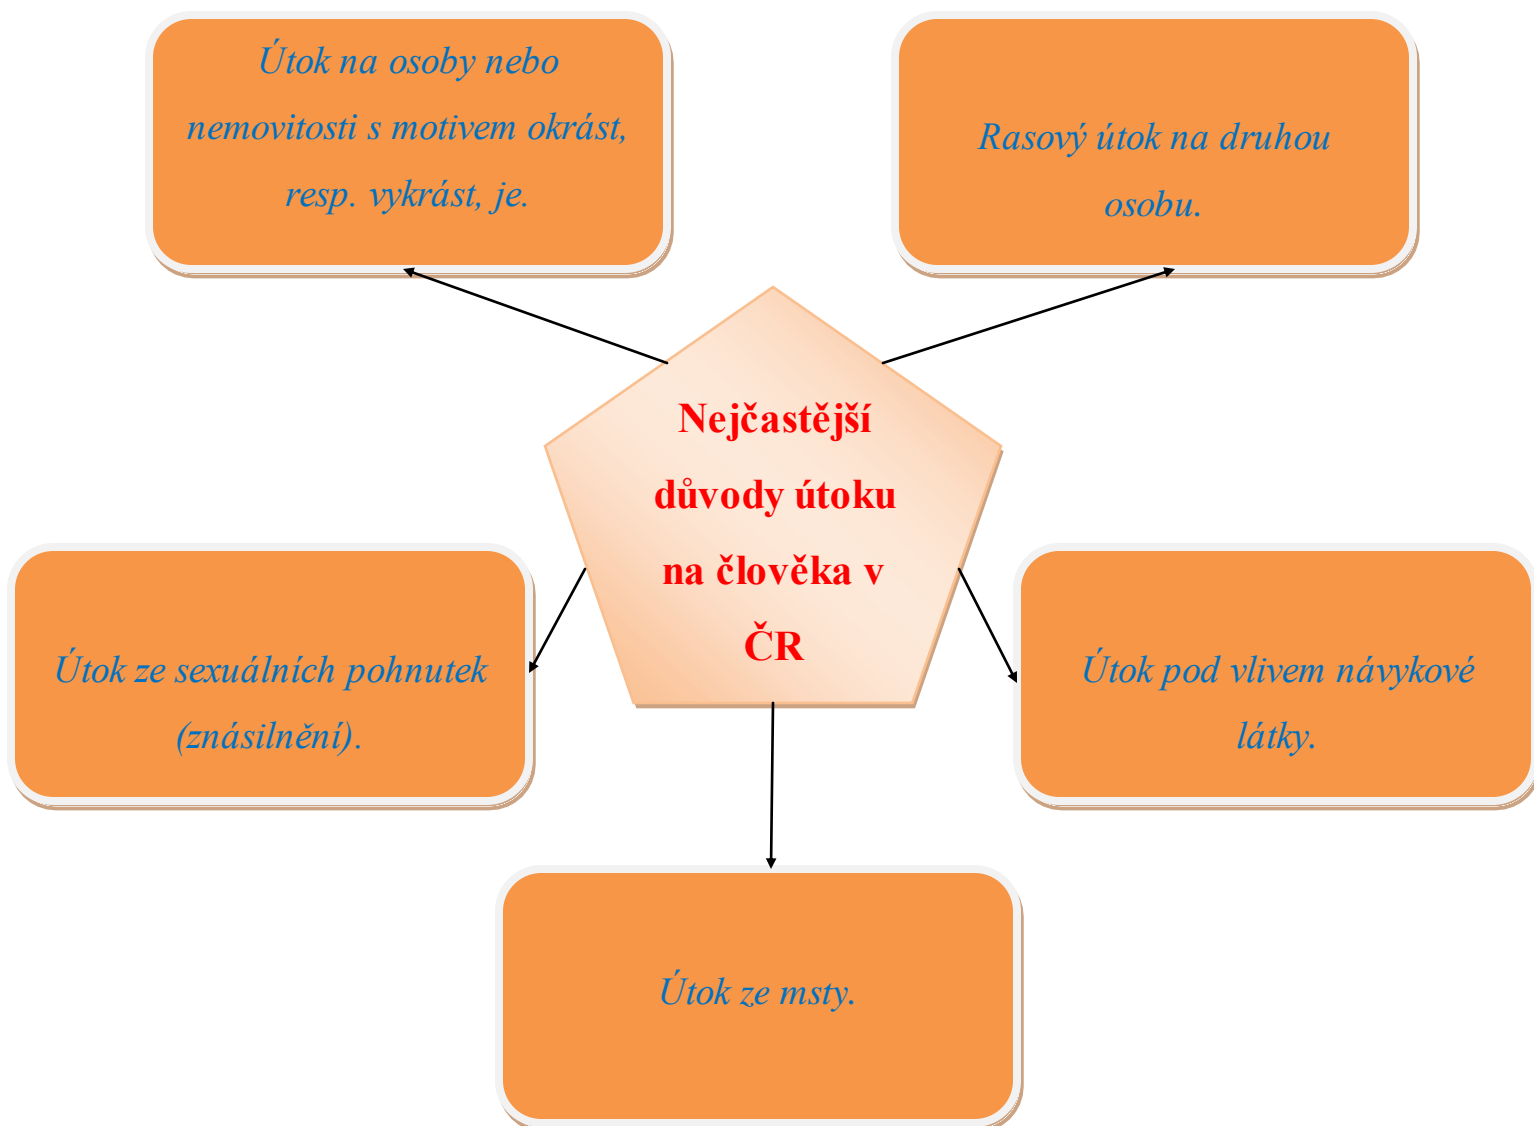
Útok na osoby nebo nemovitosti s motivem okrást, resp. vykrást, je.

Rasový útok na druhou osobu.

Nejčastější důvody útoku na člověka v ČR

Útok ze sexuálních pohnutek (znásilnění).

Útok pod vlivem návykové látky.

Útok ze msty.